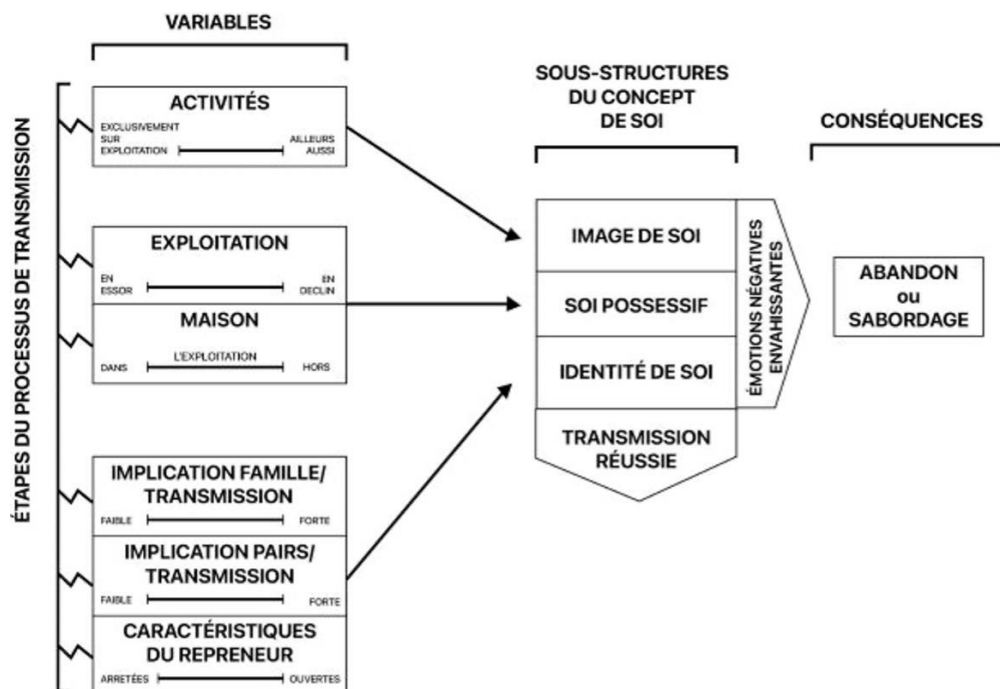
VARIABLES

ÉTAPES DU PROCESSUS DE TRANSMISSION

ACTIVITÉS
EXCLUSIVEMENT SUR EXPLOITATION
AILLEURS AUSSI

EXPLOITATION
EN ESSOR
EN DECLIN

MAISON
L'EXPLOITATION
DANS
HORS

IMPLICATION FAMILLE/ TRANSMISSION
FAIBLE
FORTE

IMPLICATION PAIRS/ TRANSMISSION
FAIBLE
FORTE

CARACTÉRISTIQUES DU REPRENEUR
ARRETÉES
OUVERTES

SOUS-STRUCTURES DU CONCEPT DE SOI

IMAGE DE SOI
SOI POSSESSIF
IDENTITÉ DE SOI
TRANSMISSION RÉUSSIE

ÉMOTIONS NÉGATIVES ENVAHISSANTES

CONSÉQUENCES

ABANDON ou SABORDAGE